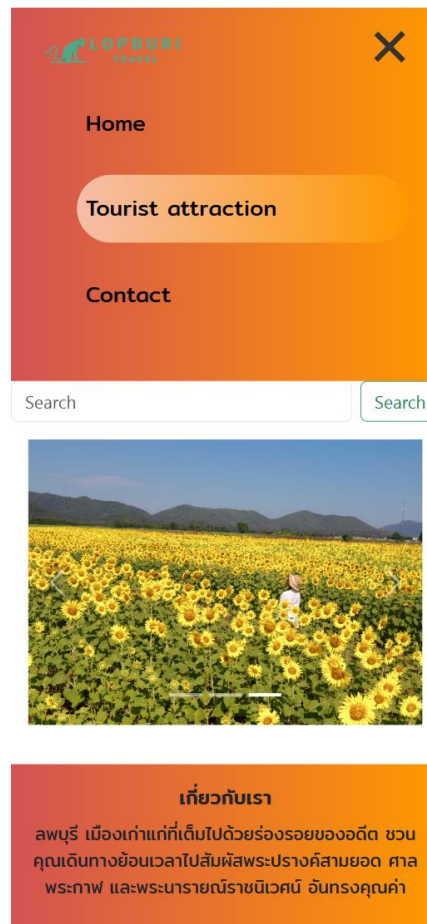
LOPBURI
TRAVEL

Home

Tourist attraction

Contact

Search

Search

เกี่ยวกับเรา

ลพบุรี เมืองเก่าแก่ที่เต็มไปด้วยร่องรอยของอดีต ชวนคุณเดินทางย้อนเวลาไปสัมผัสพระปรางค์สามยอด ศาลพระกาฬ และพระนารายณ์ราชนิเวศน์ อันทรงคุณค่า